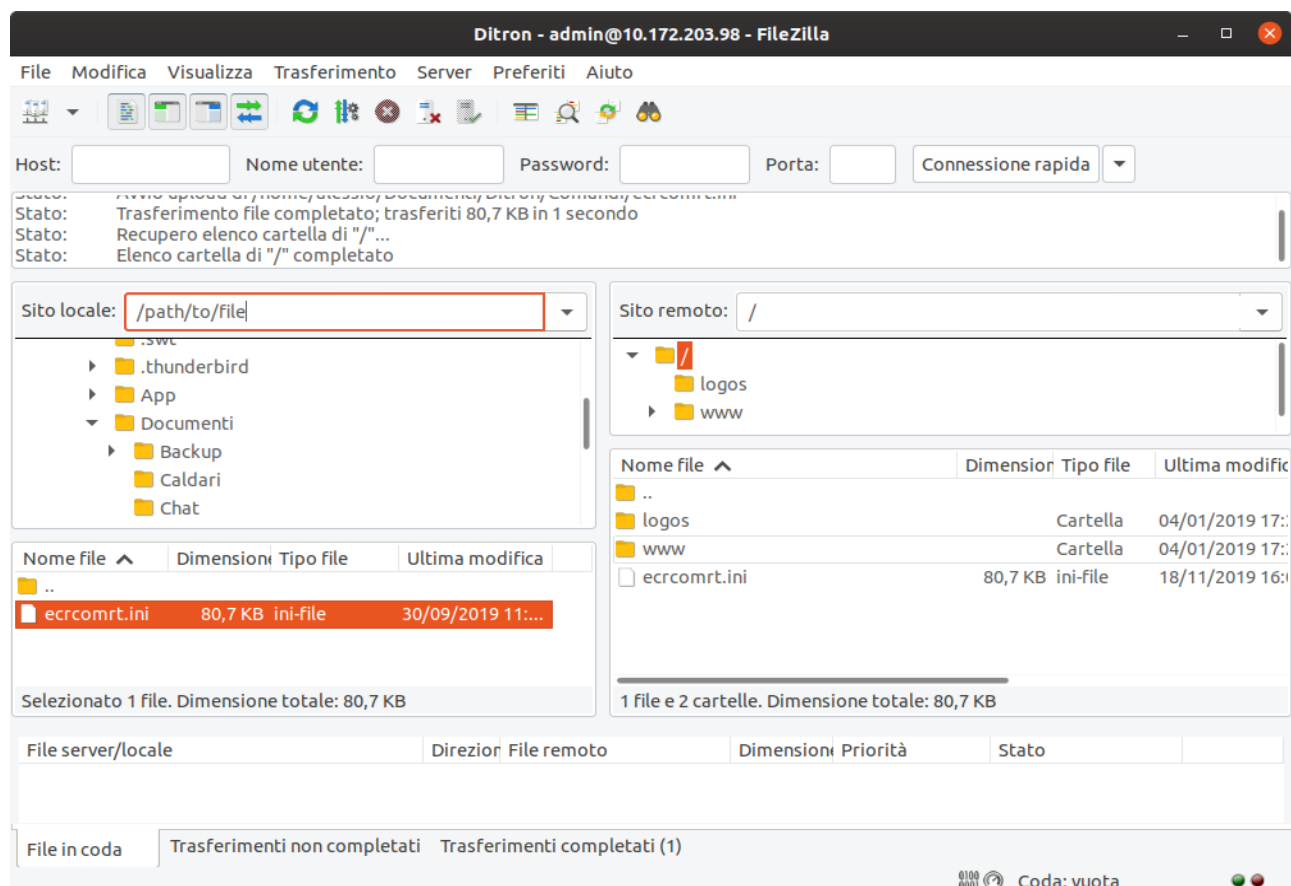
Ditron - admin@10.172.203.98 - FileZilla

File Modifica Visualizza Trasferimento Server Preferiti Aiuto

Host: Nome utente: Password: Porta: Connessione rapida

Stato: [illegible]
Stato: Trasferimento file completato; trasferiti 80,7 KB in 1 secondo
Stato: Recupero elenco cartella di "/"...
Stato: Elenco cartella di "/" completato

Sito locale: /path/to/file

.swt
.thunderbird
App
Documenti
Backup
Caldari
Chat

| Nome file | Dimensione | Tipo file | Ultima modifica |
|---|---|---|---|
| .. | | | |
| ecrcomrt.ini | 80,7 KB | ini-file | 30/09/2019 11:... |

Selezionato 1 file. Dimensione totale: 80,7 KB

Sito remoto: /

/
logos
www

| Nome file | Dimensione | Tipo file | Ultima modific |
|---|---|---|---|
| .. | | | |
| logos | | Cartella | 04/01/2019 17: |
| www | | Cartella | 04/01/2019 17: |
| ecrcomrt.ini | 80,7 KB | ini-file | 18/11/2019 16: |

1 file e 2 cartelle. Dimensione totale: 80,7 KB

| File server/locale | Direzione | File remoto | Dimensione | Priorità | Stato |
|---|---|---|---|---|---|

File in coda Trasferimenti non completati Trasferimenti completati (1)

Coda: vuota